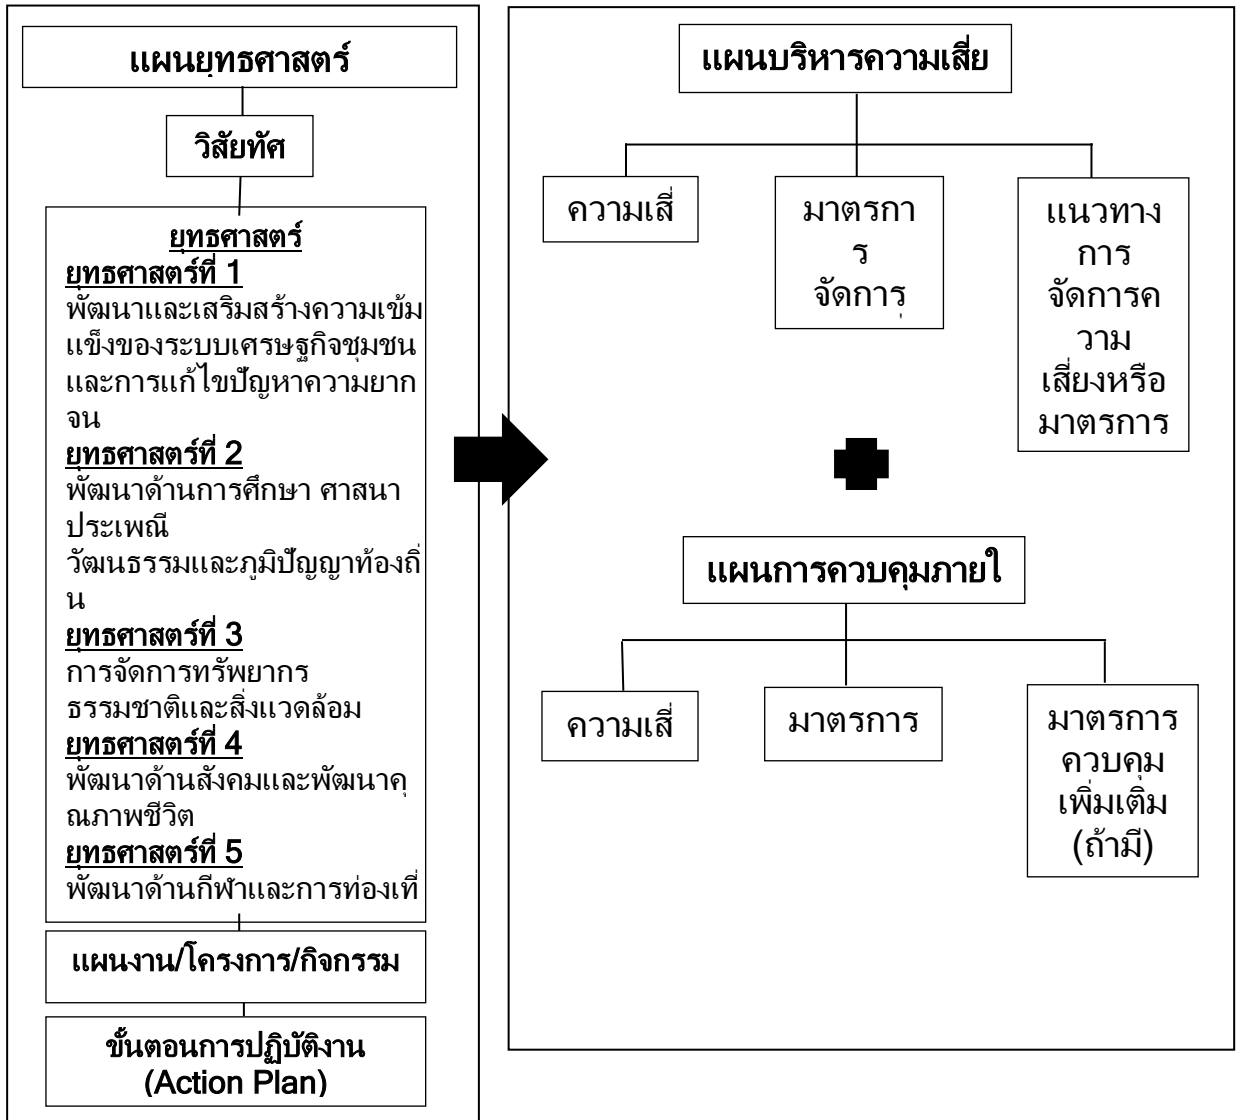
แผนยุทธศาสตร์

วิสัยทัศ

ยุทธศาสตร์
ยุทธศาสตร์ที่ 1
พัฒนาและเสริมสร้างความเข้มแข็งของระบบเศรษฐกิจชุมชนและการแก้ไขปัญหาความยากจน
ยุทธศาสตร์ที่ 2
พัฒนาด้านการศึกษา ศาสนา ประเพณี
วัฒนธรรมและภูมิปัญญาท้องถิ่น
ยุทธศาสตร์ที่ 3
การจัดการทรัพยากรธรรมชาติและสิ่งแวดล้อม
ยุทธศาสตร์ที่ 4
พัฒนาด้านสังคมและพัฒนาคุณภาพชีวิต
ยุทธศาสตร์ที่ 5
พัฒนาด้านกีฬาและการท่องเที่

แผนงาน/โครงการ/กิจกรรม

ขั้นตอนการปฏิบัติงาน (Action Plan)

แผนบริหารความเสี่ย

ความเสี่

มาตรการ จัดการ

แนวทางการจัดการความเสี่ยงหรือมาตรการ

แผนการควบคุมภายใ

ความเสี่

มาตรการ

มาตรการควบคุมเพิ่มเติม (ถ้ามี)